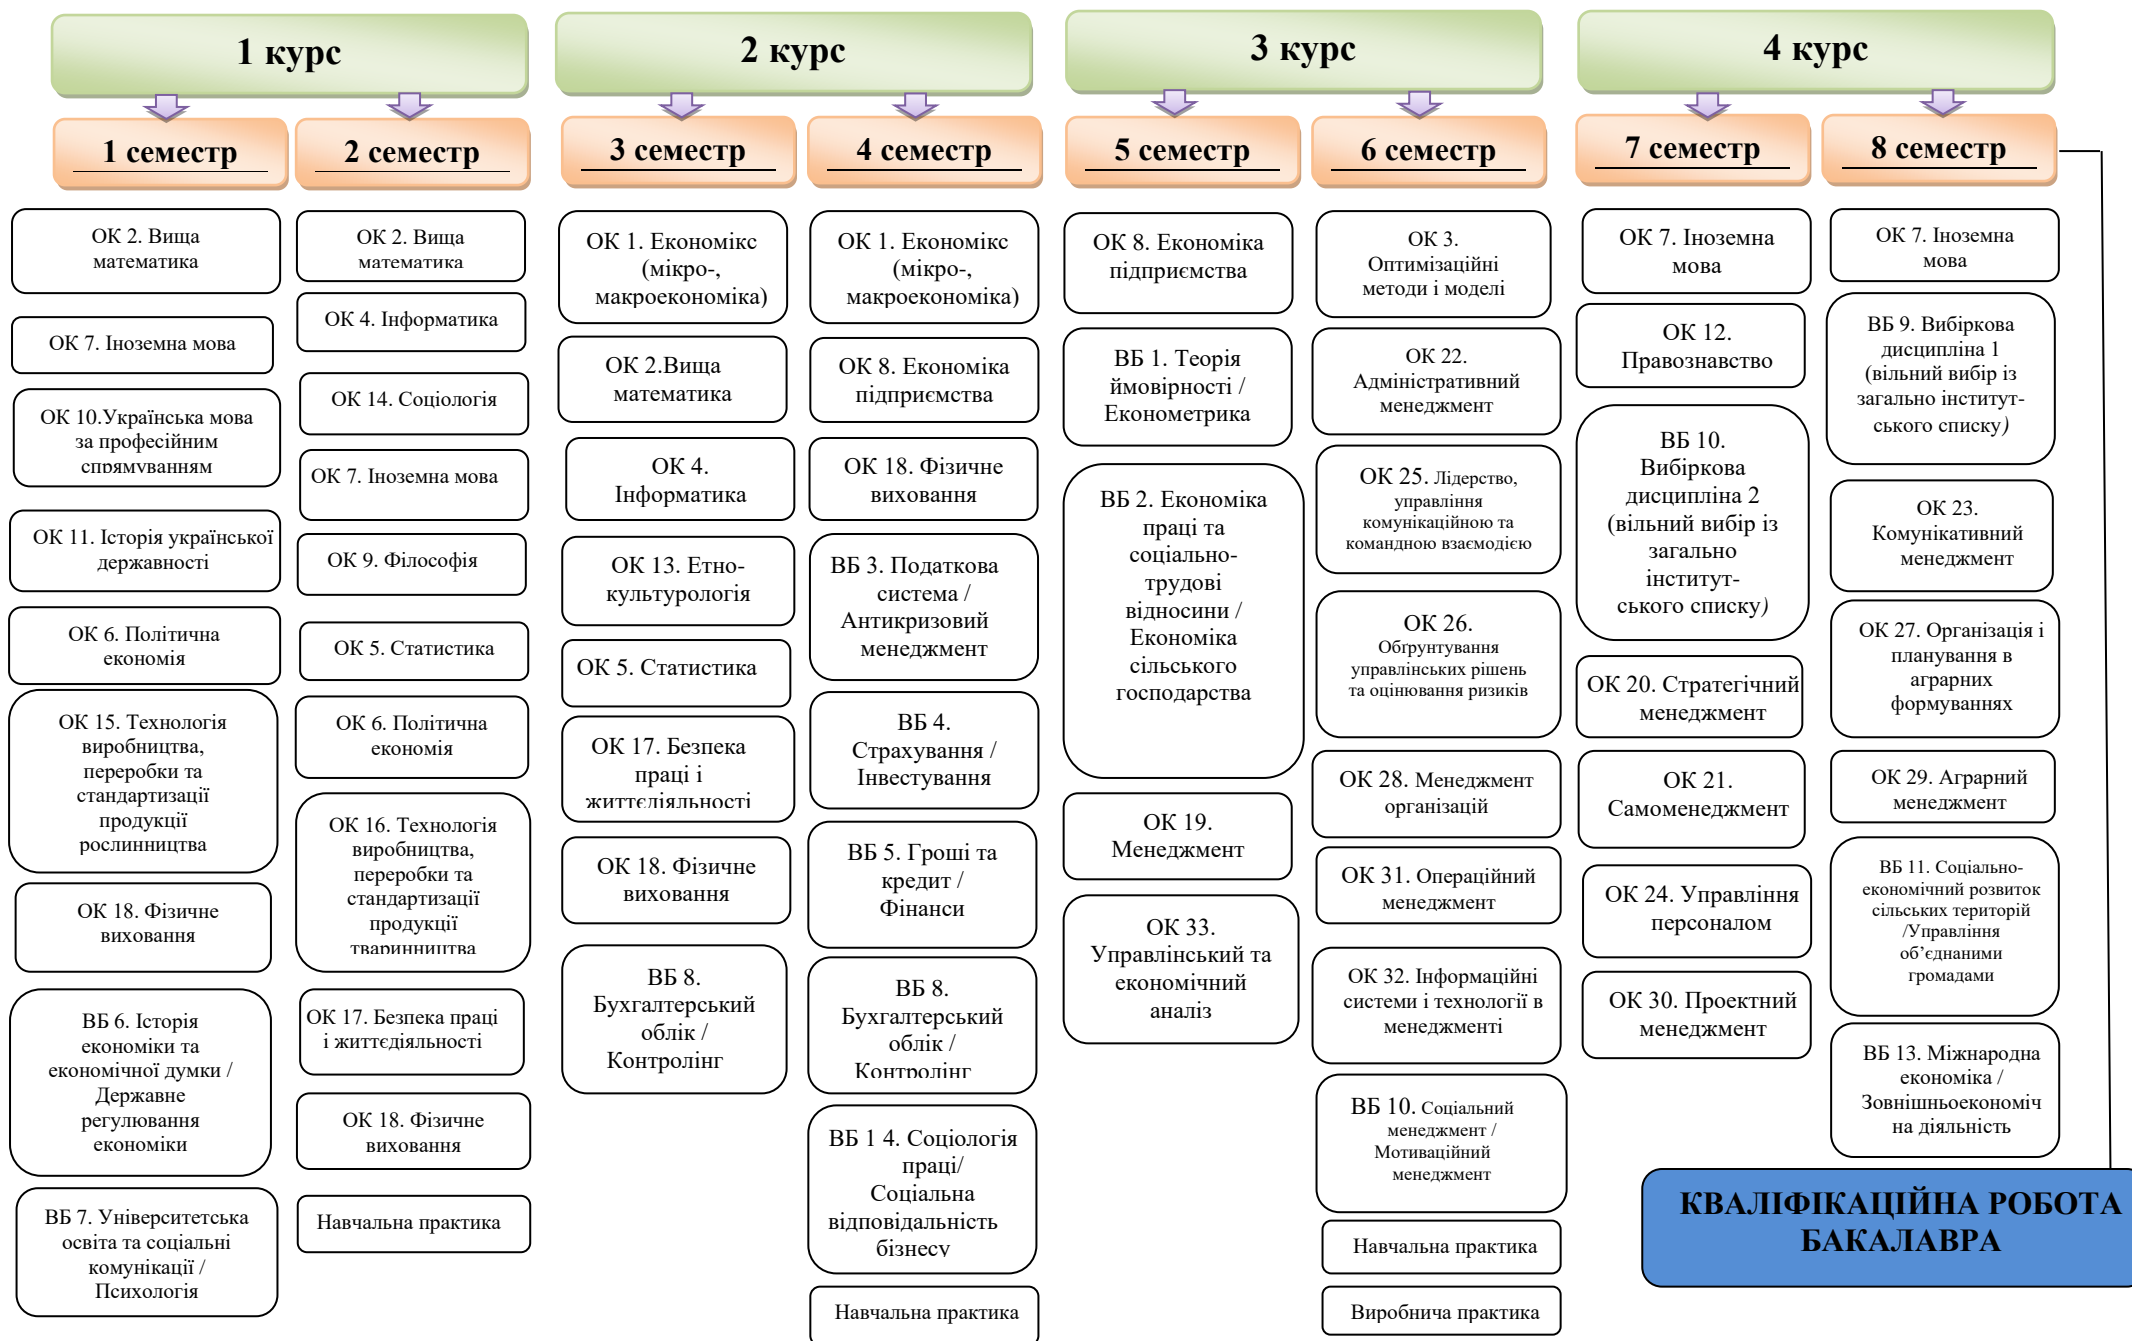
1 курс

2 курс

3 курс

4 курс

1 семестр

2 семестр

3 семестр

4 семестр

5 семестр

6 семестр

7 семестр

8 семестр

ОК 2. Вища математика

ОК 7. Іноземна мова

ОК 10.Українська мова за професійним спрямуванням

ОК 11. Історія української державності

ОК 6. Політична економія

ОК 15. Технологія виробництва, переробки та стандартизації продукції рослинництва

ОК 18. Фізичне виховання

ВБ 6. Історія економіки та економічної думки / Державне регулювання економіки

ВБ 7. Університетська освіта та соціальні комунікації / Психологія

ОК 2. Вища математика

ОК 4. Інформатика

ОК 14. Соціологія

ОК 7. Іноземна мова

ОК 9. Філософія

ОК 5. Статистика

ОК 6. Політична економія

ОК 16. Технологія виробництва, переробки та стандартизації продукції тваринництва

ОК 17. Безпека праці і життєдіяльності

ОК 18. Фізичне виховання

Навчальна практика

ОК 1. Економікс (мікро-, макроекономіка)

ОК 2.Вища математика

ОК 4. Інформатика

ОК 13. Етно-культурологія

ОК 5. Статистика

ОК 17. Безпека праці і життєдіяльності

ОК 18. Фізичне виховання

ВБ 8. Бухгалтерський облік / Контролінг

ОК 1. Економікс (мікро-, макроекономіка)

ОК 8. Економіка підприємства

ОК 18. Фізичне виховання

ВБ 3. Податкова система / Антикризовий менеджмент

ВБ 4. Страхування / Інвестування

ВБ 5. Гроші та кредит / Фінанси

ВБ 8. Бухгалтерський облік / Контролінг

ВБ 1 4. Соціологія праці/ Соціальна відповідальність бізнесу

Навчальна практика

ОК 8. Економіка підприємства

ВБ 1. Теорія ймовірності / Економетрика

ВБ 2. Економіка праці та соціально-трудові відносини / Економіка сільського господарства

ОК 19. Менеджмент

ОК 33. Управлінський та економічний аналіз

ОК 3. Оптимізаційні методи і моделі

ОК 22. Адміністративний менеджмент

ОК 25. Лідерство, управління комунікаційною та командною взаємодією

ОК 26. Обґрунтування управлінських рішень та оцінювання ризиків

ОК 28. Менеджмент організацій

ОК 31. Операційний менеджмент

ОК 32. Інформаційні системи і технології в менеджменті

ВБ 10. Соціальний менеджмент / Мотиваційний менеджмент

Навчальна практика

Виробнича практика

ОК 7. Іноземна мова

ОК 12. Правознавство

ВБ 10. Вибіркова дисципліна 2 (вільний вибір із загально інститут-ського списку)

ОК 20. Стратегічний менеджмент

ОК 21. Самоменеджмент

ОК 24. Управління персоналом

ОК 30. Проектний менеджмент

ОК 7. Іноземна мова

ВБ 9. Вибіркова дисципліна 1 (вільний вибір із загально інститут-ського списку)

ОК 23. Комунікативний менеджмент

ОК 27. Організація і планування в аграрних формуваннях

ОК 29. Аграрний менеджмент

ВБ 11. Соціально-економічний розвиток сільських територій /Управління об’єднаними громадами

ВБ 13. Міжнародна економіка / Зовнішньоекономічна діяльність

КВАЛІФІКАЦІЙНА РОБОТА БАКАЛАВРА